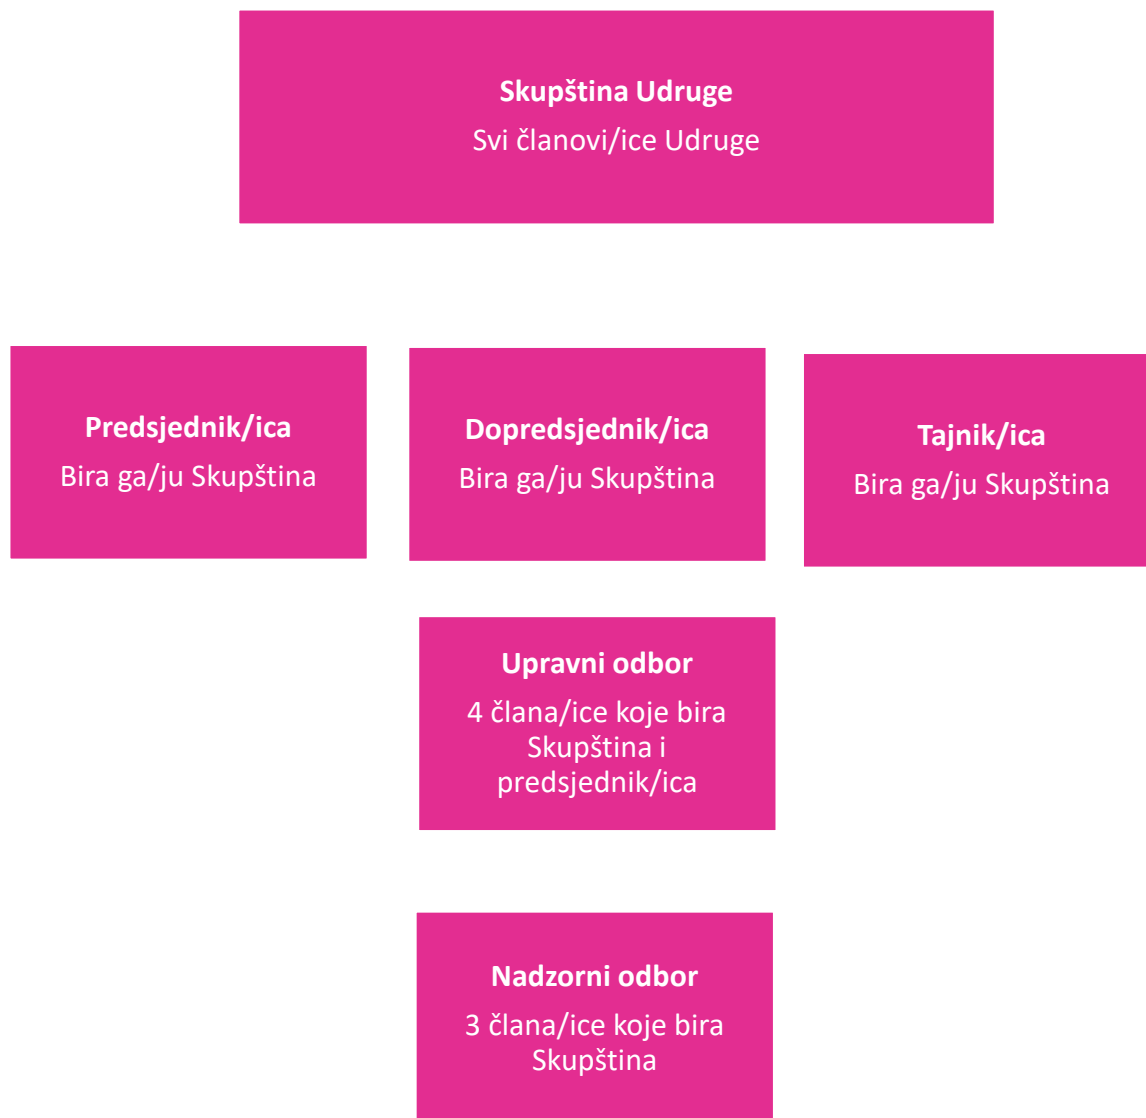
Skupština Udruge
Svi članovi/ice Udruge

Predsjednik/ica
Bira ga/ju Skupština

Dopredsjednik/ica
Bira ga/ju Skupština

Tajnik/ica
Bira ga/ju Skupština

Upravni odbor
4 člana/ice koje bira Skupština i predsjednik/ica

Nadzorni odbor
3 člana/ice koje bira Skupština